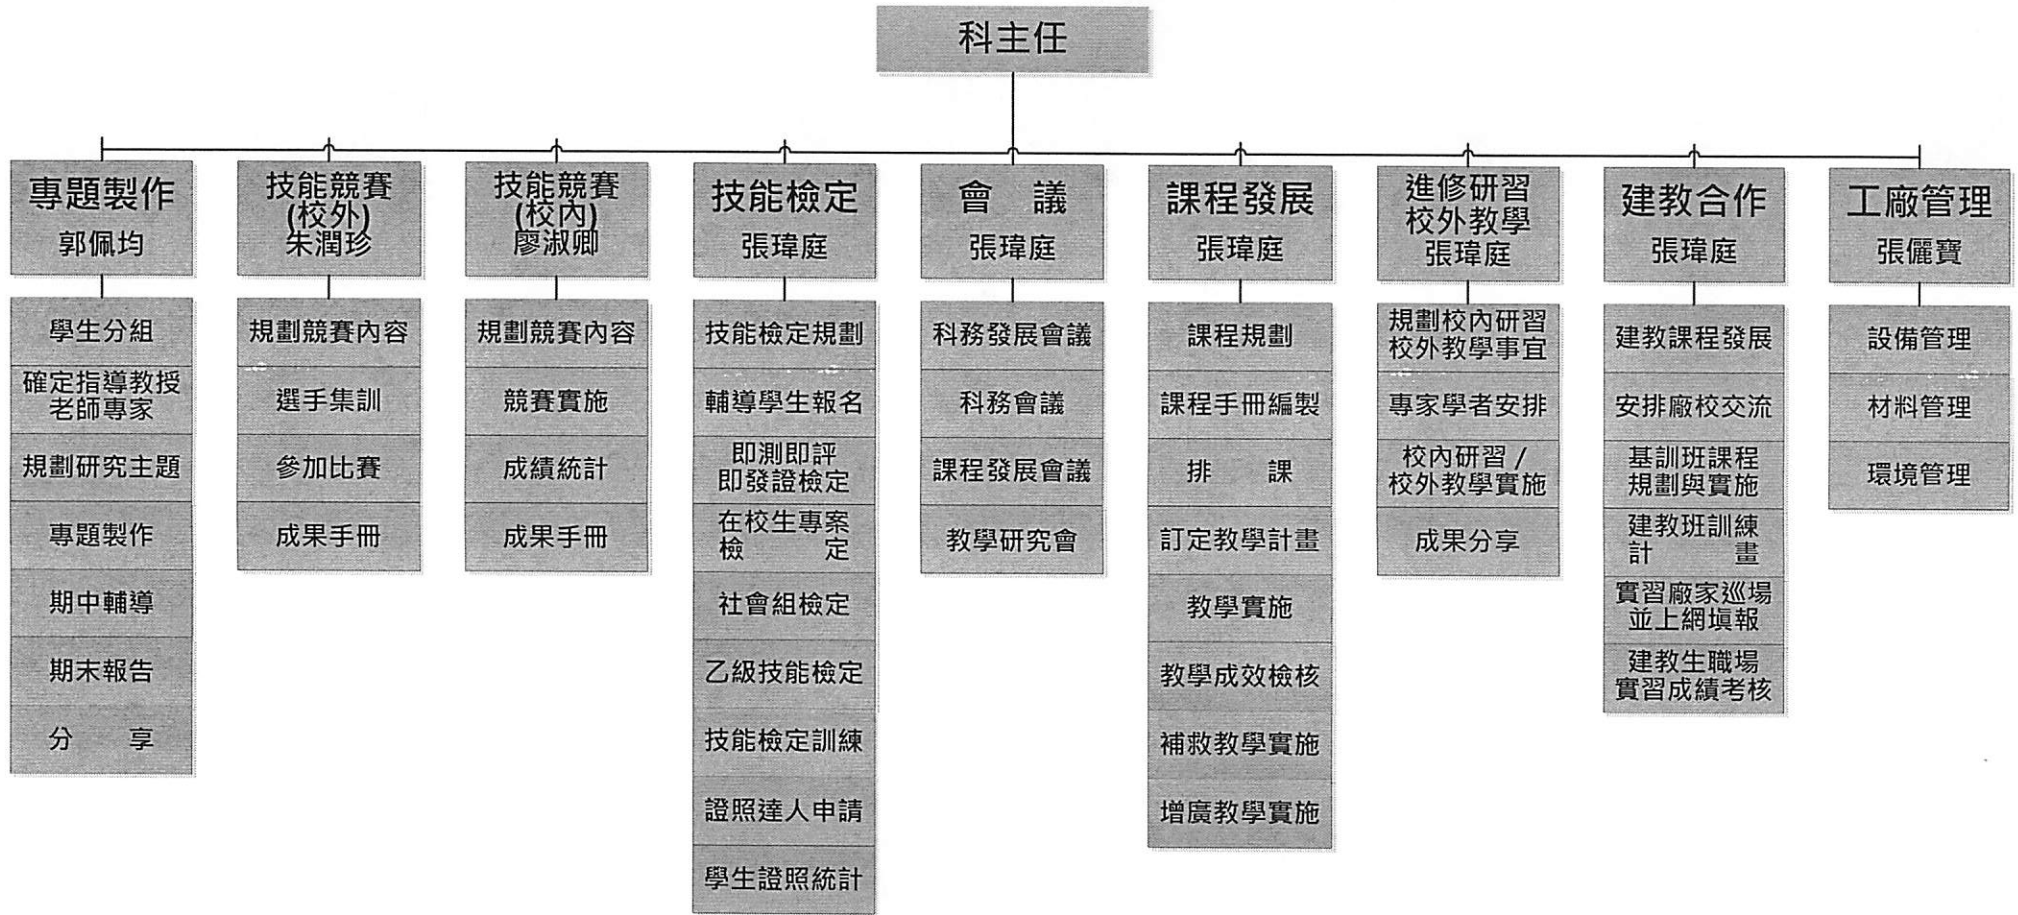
科主任

專題製作
郭佩均

學生分組
確定指導教授老師專家
規劃研究主題
專題製作
期中輔導
期末報告
分　享

技能競賽(校外)
朱潤珍

規劃競賽內容
選手集訓
參加比賽
成果手冊

技能競賽(校內)
廖淑卿

規劃競賽內容
競賽實施
成績統計
成果手冊

技能檢定
張瑋庭

技能檢定規劃
輔導學生報名
即測即評即發證檢定
在校生專案檢　定
社會組檢定
乙級技能檢定
技能檢定訓練
證照達人申請
學生證照統計

會　議
張瑋庭

科務發展會議
科務會議
課程發展會議
教學研究會

課程發展
張瑋庭

課程規劃
課程手冊編製
排　課
訂定教學計畫
教學實施
教學成效檢核
補救教學實施
增廣教學實施

進修研習校外教學
張瑋庭

規劃校內研習校外教學事宜
專家學者安排
校內研習／校外教學實施
成果分享

建教合作
張瑋庭

建教課程發展
安排廠校交流
基訓班課程規劃與實施
建教班訓練計　畫
實習廠家巡場並上網填報
建教生職場實習成績考核

工廠管理
張儷寶

設備管理
材料管理
環境管理